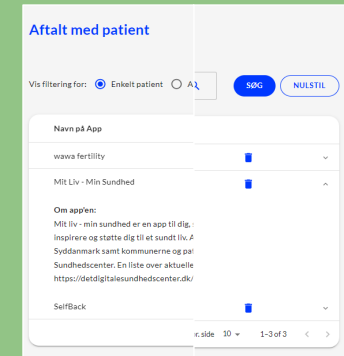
Aftalt med patient

Vis filtrering for: Enkelt patient A

SØG NULSTIL

Navn på App

wawa fertility

Mit Liv - Min Sundhed

Om app'en:
Mit liv - min sundhed er en app til dig, inspirere og støtte dig til et sundt liv. A Syddanmark samt kommunerne og pa Sundhedscenter. En liste over aktuelle https://detdigitalesundhedscenter.dk/

SelfBack

r. side 10 1–3 of 3